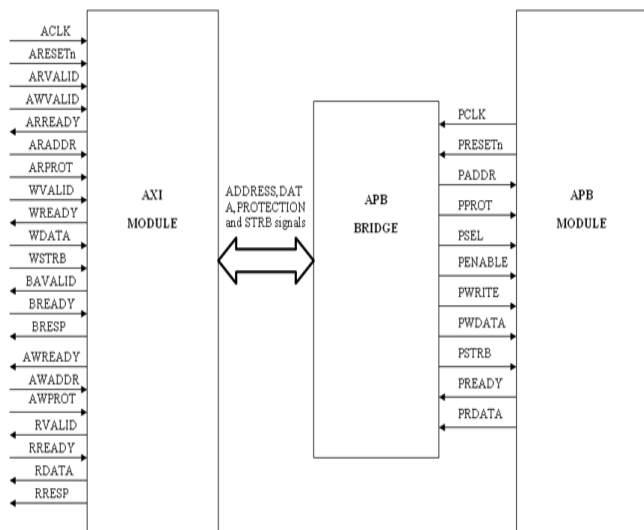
ACLK
ARESETn
ARVALID
AWVALID
ARREADY
ARADDR
ARPROT
WVALID
WREADY
WDATA
WSTRB
BAVALID
BREADY
BRESP
AWREADY
AWADDR
AWPROT
RVALID
RREADY
RDATA
RRESP

AXI
MODULE

ADDRESS,DAT
A,PROTECTION
and STRB signals

APB
BRIDGE

PCLK
PRESETn
PADDR
PPROT
PSEL
PENABLE
PWRITE
PWDATA
PSTRB
PREADY
PRDATA

APB
MODULE